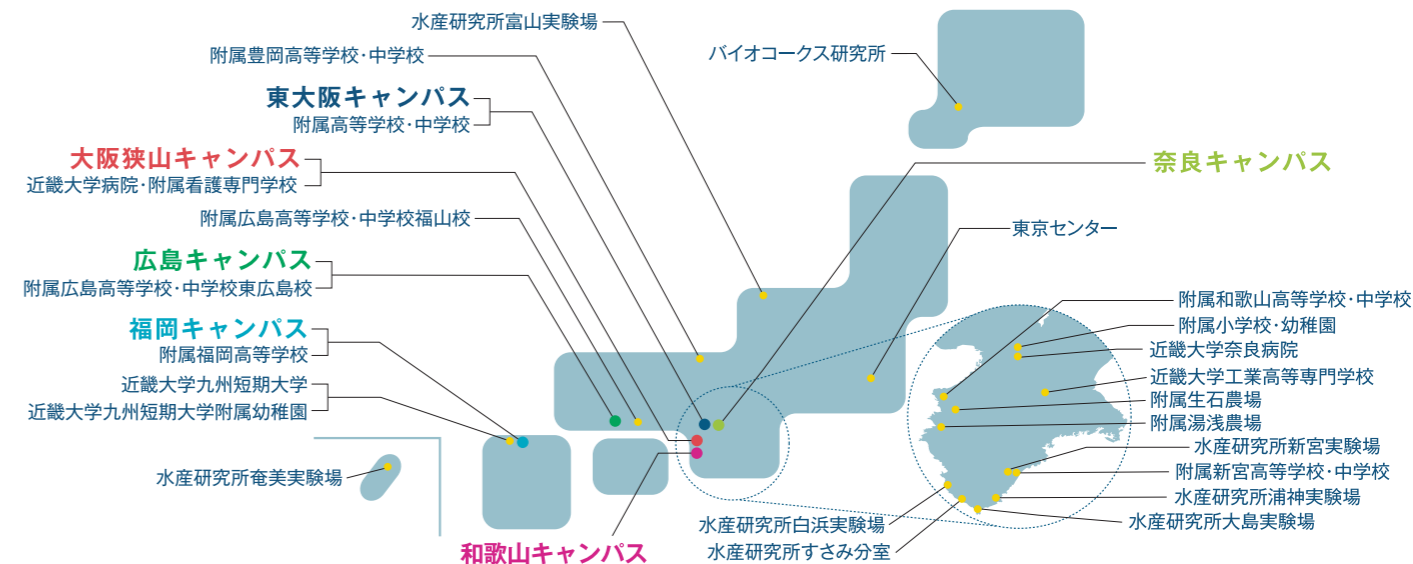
水産研究所富山実験場
附属豊岡高等学校･中学校
東大阪キャンパス
附属高等学校･中学校
大阪狭山キャンパス
近畿大学病院･附属看護専門学校
附属広島高等学校･中学校福山校
広島キャンパス
附属広島高等学校･中学校東広島校
福岡キャンパス
附属福岡高等学校
近畿大学九州短期大学
近畿大学九州短期大学附属幼稚園
水産研究所奄美実験場
和歌山キャンパス
バイオコークス研究所
奈良キャンパス
東京センター
附属和歌山高等学校･中学校
附属小学校･幼稚園
近畿大学奈良病院
近畿大学工業高等専門学校
附属生石農場
附属湯浅農場
水産研究所新宮実験場
附属新宮高等学校･中学校
水産研究所浦神実験場
水産研究所大島実験場
水産研究所白浜実験場
水産研究所すさみ分室